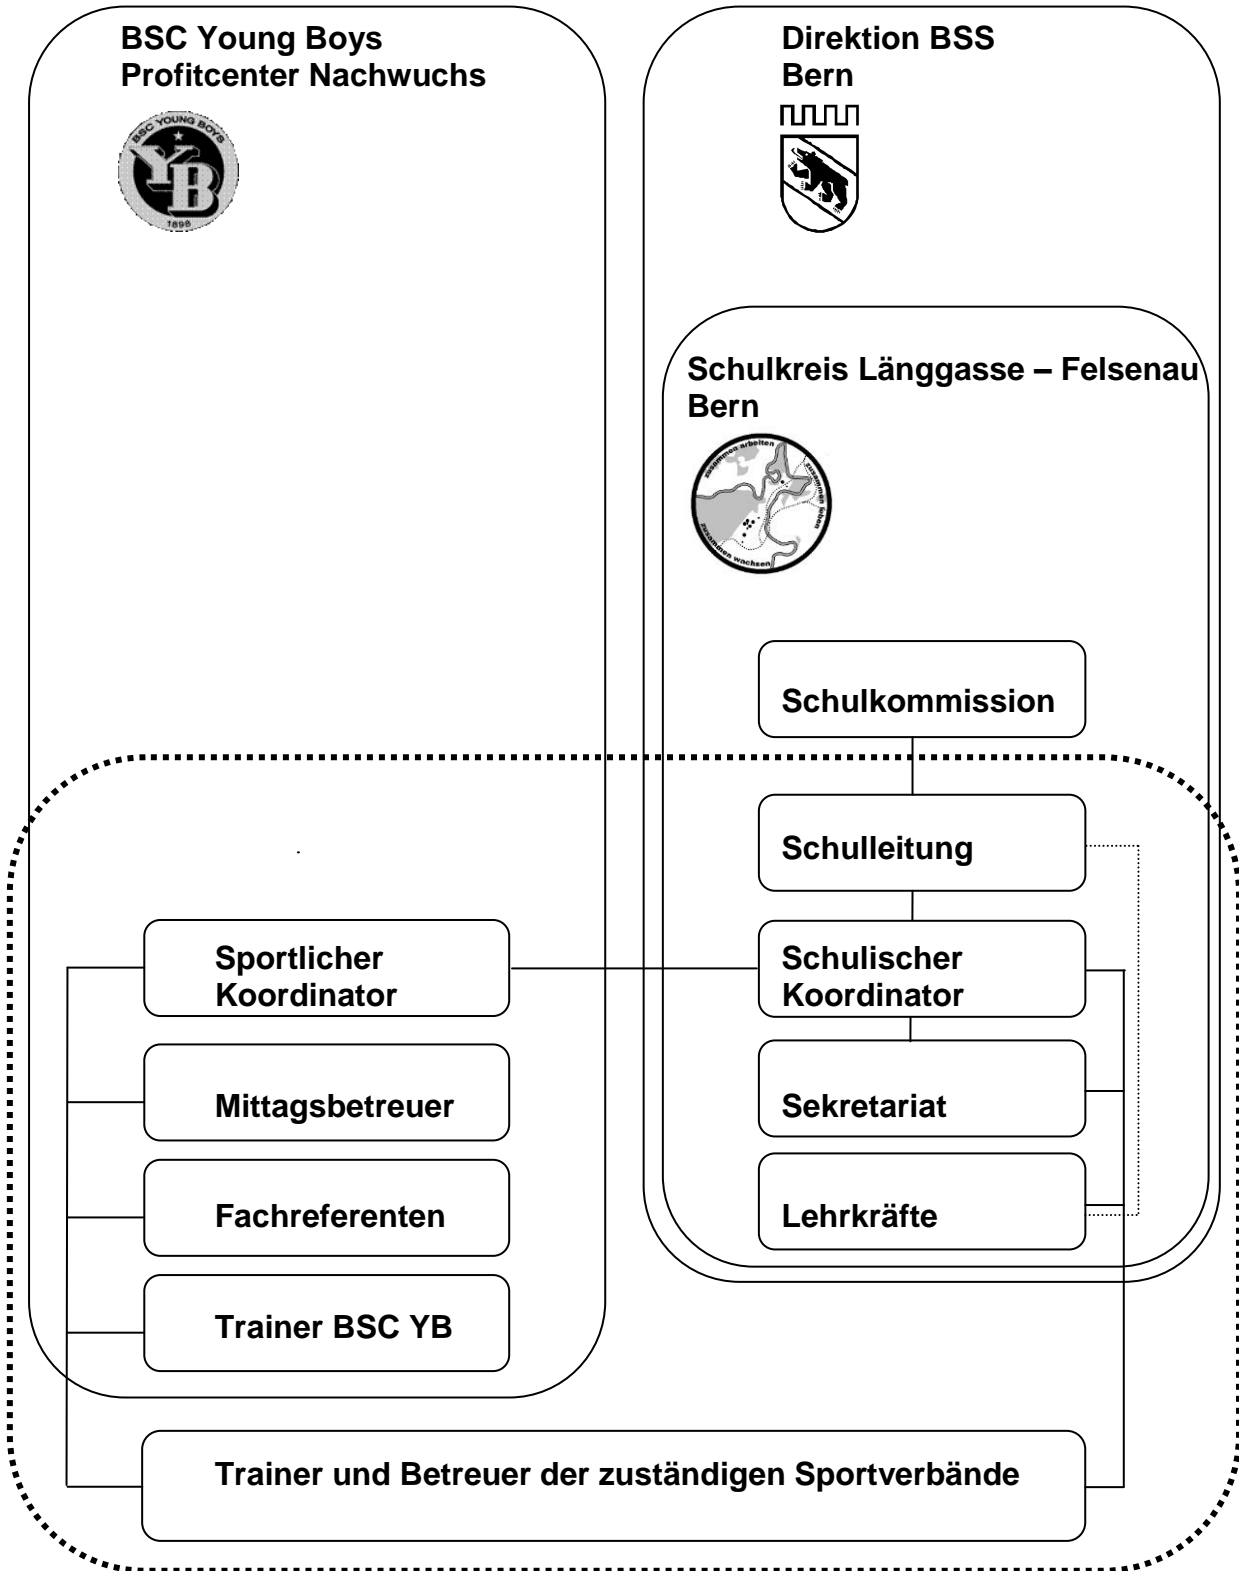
BSC Young Boys
Profitcenter Nachwuchs

BSC YOUNG BOYS
YB
1898

Direktion BSS
Bern

Schulkreis Länggasse – Felsenau
Bern

zusammen arbeiten
zusammen leben
zusammen wachsen

Schulkommission

Schulleitung

Sportlicher Koordinator

Schulischer Koordinator

Mittagsbetreuer

Sekretariat

Fachreferenten

Lehrkräfte

Trainer BSC YB

Trainer und Betreuer der zuständigen Sportverbände